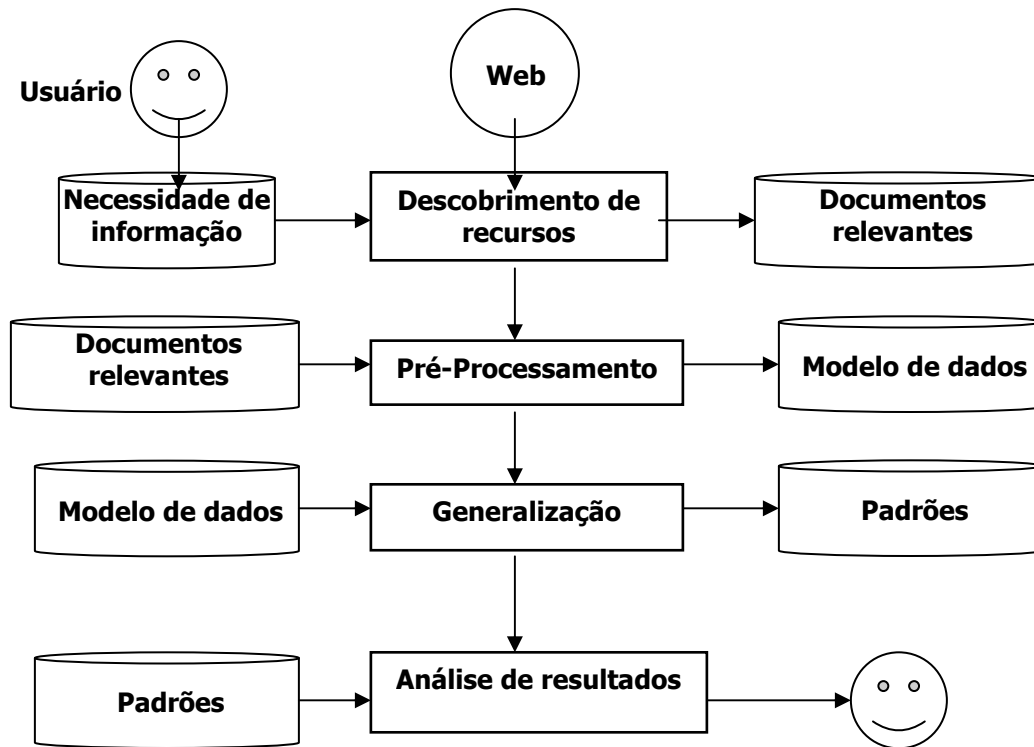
Usuário

Web

Necessidade de informação

Descobrimento de recursos

Documentos relevantes

Documentos relevantes

Pré-Processamento

Modelo de dados

Modelo de dados

Generalização

Padrões

Padrões

Análise de resultados